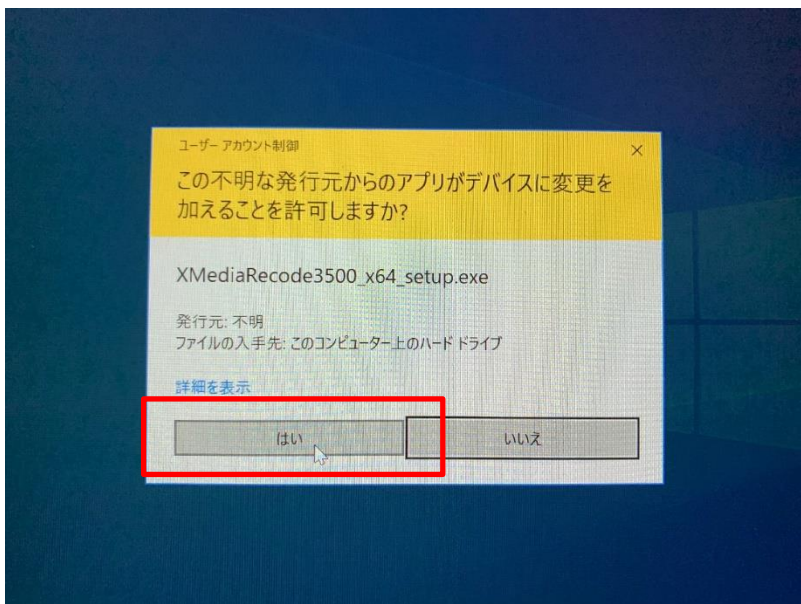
ユーザー アカウント制御

×

この不明な発行元からのアプリがデバイスに変更を加えることを許可しますか?

XMediaRecode3500_x64_setup.exe

発行元: 不明
ファイルの入手先: このコンピューター上のハード ドライブ

詳細を表示

はい

いいえ